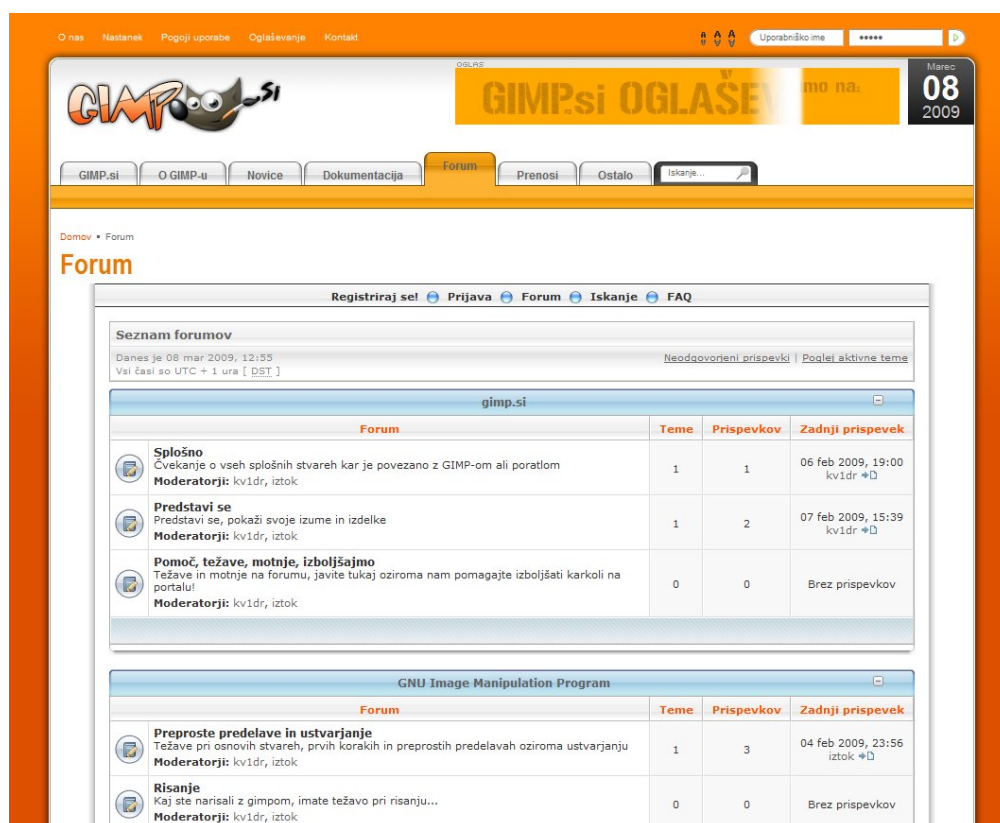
O nas Nastanek Pogoji uporabe Oglaševanje Kontakt

A A A Uporabniško ime •••••

GIMP.si

OGLAS
GIMP.si OGLAŠEV mo na:

Marec
08
2009

GIMP.si O GIMP-u Novice Dokumentacija Forum Prenosi Ostalo Iskanje...

Domov • Forum

Forum

Registriraj se! Prijava Forum Iskanje FAQ

Seznam forumov

Danes je 08 mar 2009, 12:55
Vsi časi so UTC + 1 ura [ DST ]

Neodgovorjeni prispevki | Poglej aktivne teme

gimp.si

| Forum | Teme | Prispevkov | Zadnji prispevek |
|---|---|---|---|
| Splošno<br>Čvekanje o vseh splošnih stvareh kar je povezano z GIMP-om ali poratlom<br>Moderatorji: kv1dr, iztok | 1 | 1 | 06 feb 2009, 19:00<br>kv1dr |
| Predstavi se<br>Predstavi se, pokaži svoje izume in izdelke<br>Moderatorji: kv1dr, iztok | 1 | 2 | 07 feb 2009, 15:39<br>kv1dr |
| Pomoč, težave, motnje, izboljšajmo<br>Težave in motnje na forumu, javite tukaj oziroma nam pomagajte izboljšati karkoli na portalu!<br>Moderatorji: kv1dr, iztok | 0 | 0 | Brez prispevkov |

GNU Image Manipulation Program

| Forum | Teme | Prispevkov | Zadnji prispevek |
|---|---|---|---|
| Preproste predelave in ustvarjanje<br>Težave pri osnovih stvareh, prvih korakih in preprostih predelavah oziroma ustvarjanju<br>Moderatorji: kv1dr, iztok | 1 | 3 | 04 feb 2009, 23:56<br>iztok |
| Risanje<br>Kaj ste narisali z gimpom, imate težavo pri risanju...<br>Moderatorji: kv1dr, iztok | 0 | 0 | Brez prispevkov |